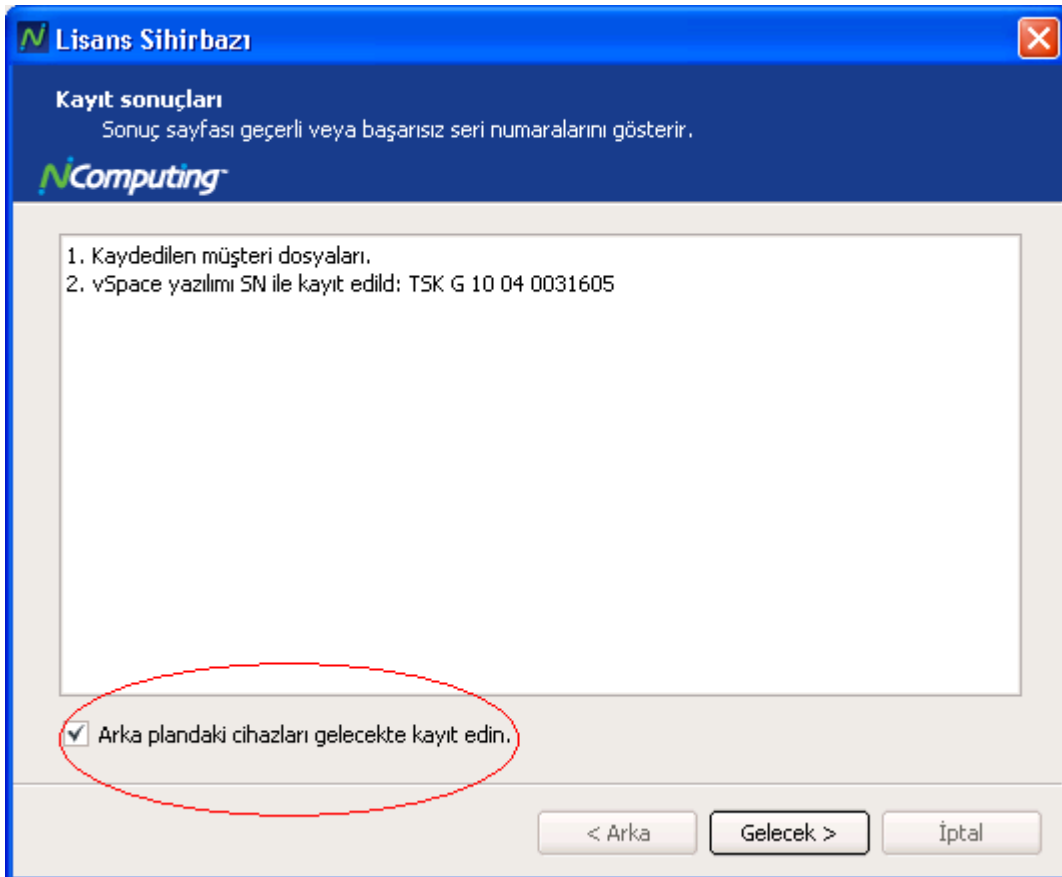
Lisans Sihirbazı

Kayıt sonuçları
Sonuç sayfası geçerli veya başarısız seri numaralarını gösterir.

NComputing

1. Kaydedilen müşteri dosyaları.
2. vSpace yazılımı SN ile kayıt edild: TSK G 10 04 0031605

Arka plandaki cihazları gelecekte kayıt edin.

< Arka
Gelecek >
İptal